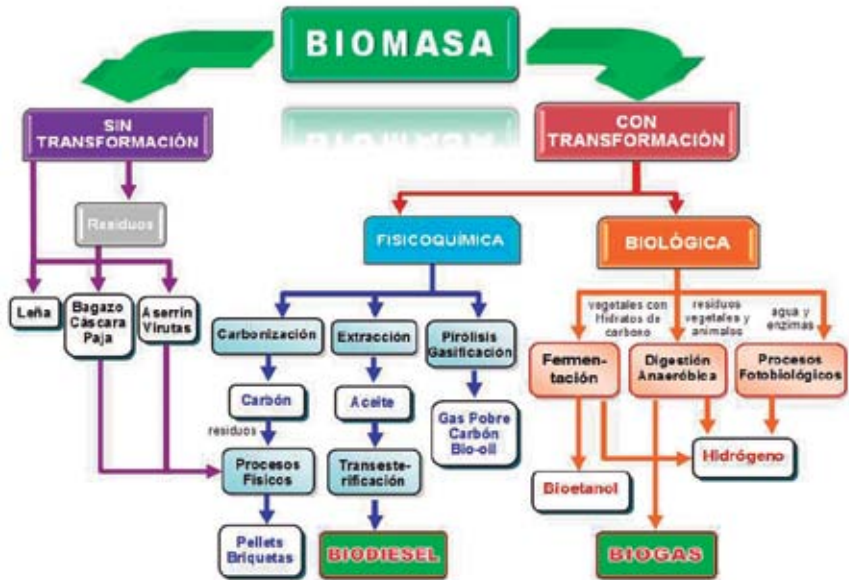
BIOMASA

SIN TRANSFORMACIÓN

Residuos

Leña

Bagazo Cáscara Paja

Aserrín Virutas

CON TRANSFORMACIÓN

FISICOQUÍMICA

Carbonización

Carbón

residuos

Procesos Físicos

Pellets Briquetas

Extracción

Aceite

Transesterificación

BIODIESEL

Pirólisis Gasificación

Gas Pobre Carbón Bio-oil

BIOLÓGICA

vegetales con Hidratos de carbono

residuos vegetales y animales

agua y enzimas

Fermentación

Digestión Anaeróbica

Procesos Fotobiológicos

Hidrógeno

Bioetanol

BIOGAS